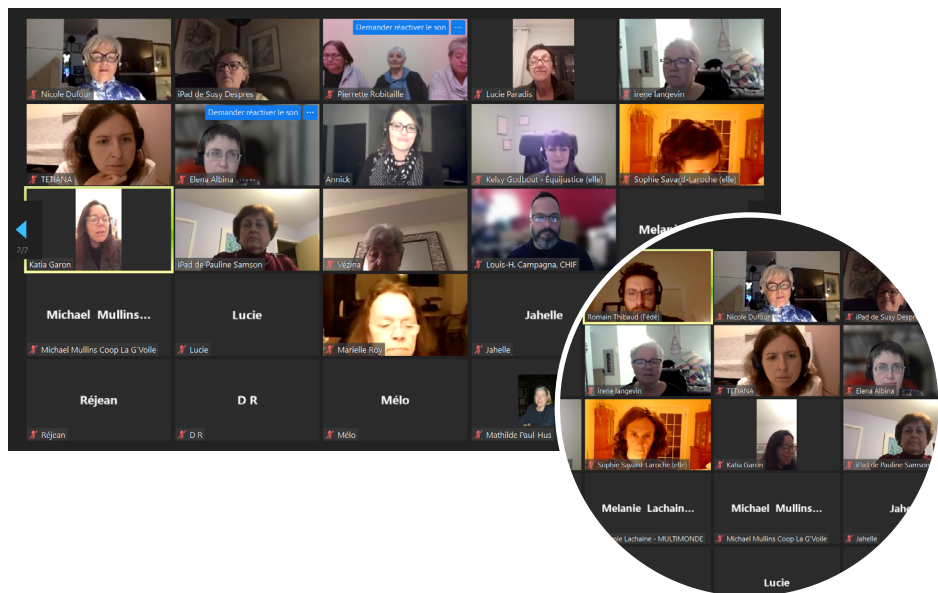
Demander réactiver le son

Nicole Dufour

iPad de Susy Despres

Pierrette Robitaille

Lucie Paradis

irene langevin

Demander réactiver le son

TETIANA

Elena Albina

Annick

Kelsy Godbout - Équijustice (elle)

Sophie Savard-Laroche (elle)

2/2

Katia Garon

iPad de Pauline Samson

Vézina

Louis-H. Campagna, CHIF

Melani

Michael Mullins...

Michael Mullins Coop La G'Voile

Lucie

Lucie

Marielle Roy

Jahelle

Jahelle

Réjean

Réjean

D R

D R

Mélo

Mélo

Mathilde Paul Hus

Romain Thibaud (Fédé)

Nicole Dufour

iPad de Susy Despr

irene langevin

TETIANA

Elena Albina

Sophie Savard-Laroche (elle)

Katia Garon

iPad de Pauline Samson

Melanie Lachain...

nie Lachaine - MULTIMONDE

Michael Mullins...

Michael Mullins Coop La G'Voile

Jah

Jahelle

Lucie